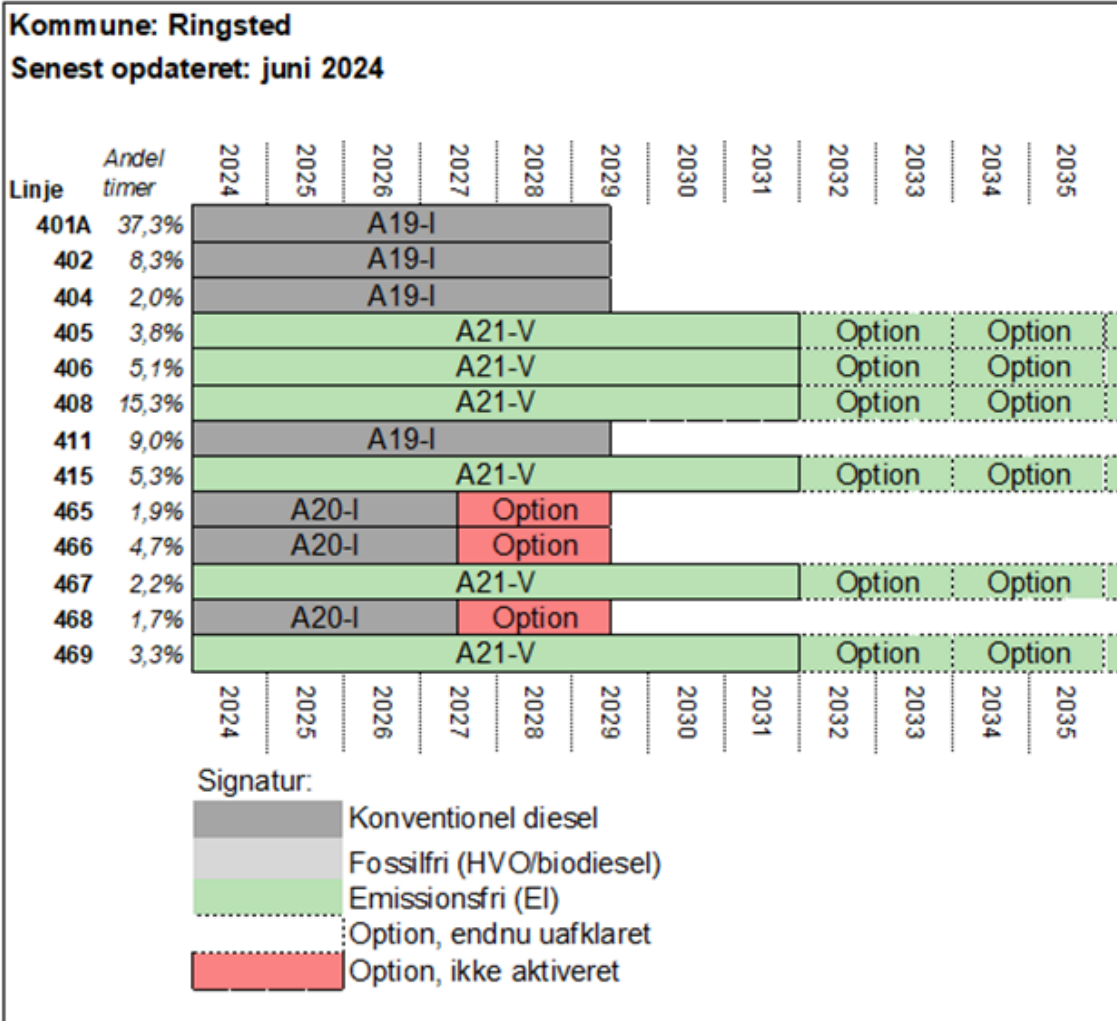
Kommune: Ringsted
Senest opdateret: juni 2024

| Linje | Andel timer | 2024 | 2025 | 2026 | 2027 | 2028 | 2029 | 2030 | 2031 | 2032 | 2033 | 2034 | 2035 |
|---|---|---|---|---|---|---|---|---|---|---|---|---|---|
| 401A | 37,3% | A19-I | | | | | | | | | | | |
| 402 | 8,3% | A19-I | | | | | | | | | | | |
| 404 | 2,0% | A19-I | | | | | | | | | | | |
| 405 | 3,8% | A21-V | | | | | | | | Option | | Option | |
| 406 | 5,1% | A21-V | | | | | | | | Option | | Option | |
| 408 | 15,3% | A21-V | | | | | | | | Option | | Option | |
| 411 | 9,0% | A19-I | | | | | | | | | | | |
| 415 | 5,3% | A21-V | | | | | | | | Option | | Option | |
| 465 | 1,9% | A20-I | | | Option | | | | | | | | |
| 466 | 4,7% | A20-I | | | Option | | | | | | | | |
| 467 | 2,2% | A21-V | | | | | | | | Option | | Option | |
| 468 | 1,7% | A20-I | | | Option | | | | | | | | |
| 469 | 3,3% | A21-V | | | | | | | | Option | | Option | |

2024 2025 2026 2027 2028 2029 2030 2031 2032 2033 2034 2035

Signatur:
Konventionel diesel
Fossilfri (HVO/biodiesel)
Emissionsfri (El)
Option, endnu uafklaret
Option, ikke aktiveret